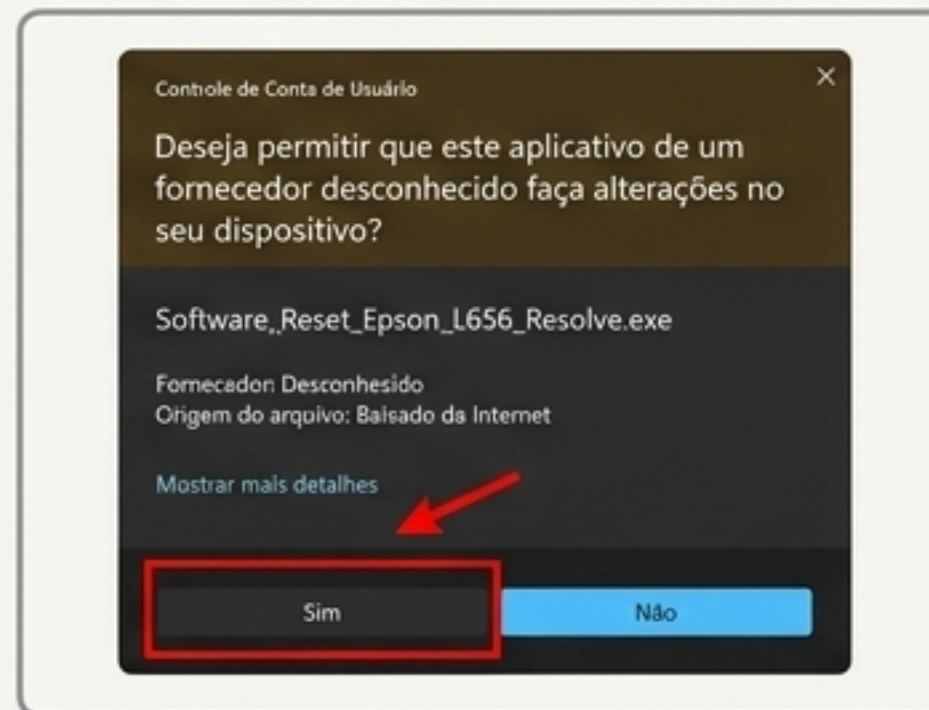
Controle de Conta de Usuário

×

Deseja permitir que este aplicativo de um fornecedor desconhecido faça alterações no seu dispositivo?

Software,Reset_Epson_L656_Resolve.exe

Fornecador: Desconhesido
Origem do arquivo: Baisado da Internet

Mostrar mais detalhes

Sim

Não